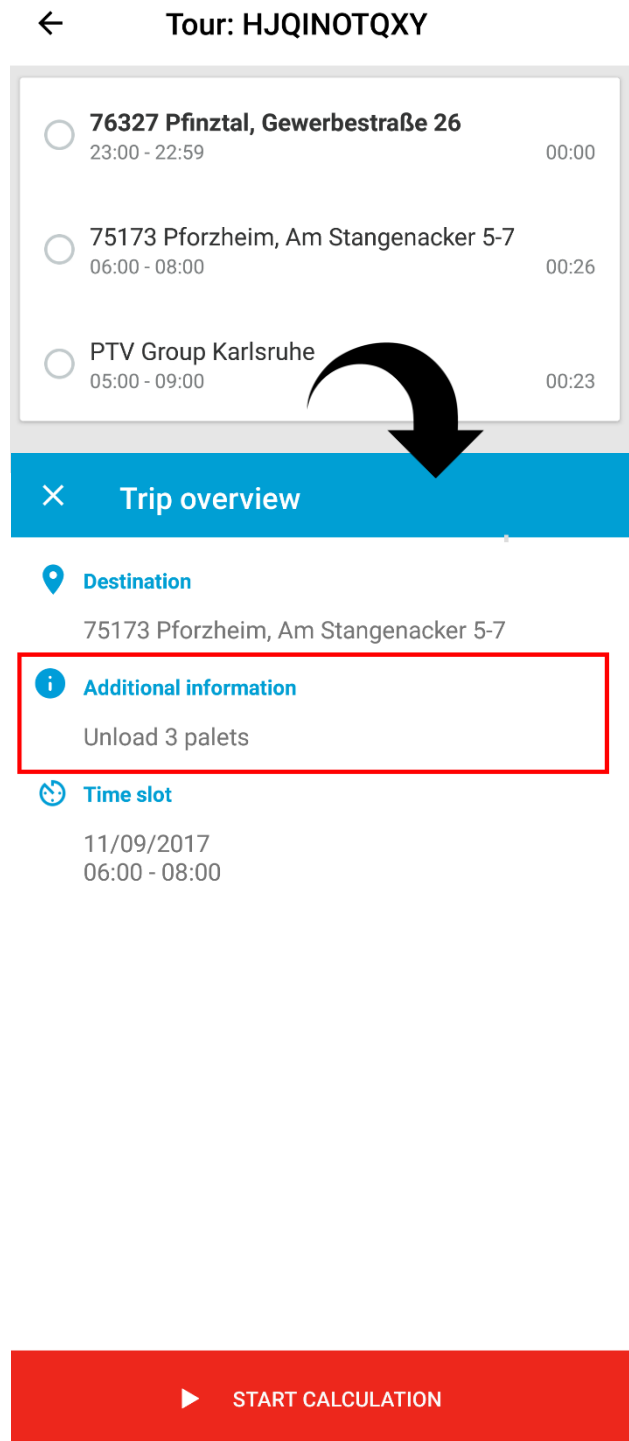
Tour: HJQINOTQXY

76327 Pfinztal, Gewerbestraße 26
23:00 - 22:59 00:00

75173 Pforzheim, Am Stangenacker 5-7
06:00 - 08:00 00:26

PTV Group Karlsruhe
05:00 - 09:00 00:23

Trip overview

Destination

75173 Pforzheim, Am Stangenacker 5-7

Additional information

Unload 3 palets

Time slot

11/09/2017
06:00 - 08:00

START CALCULATION